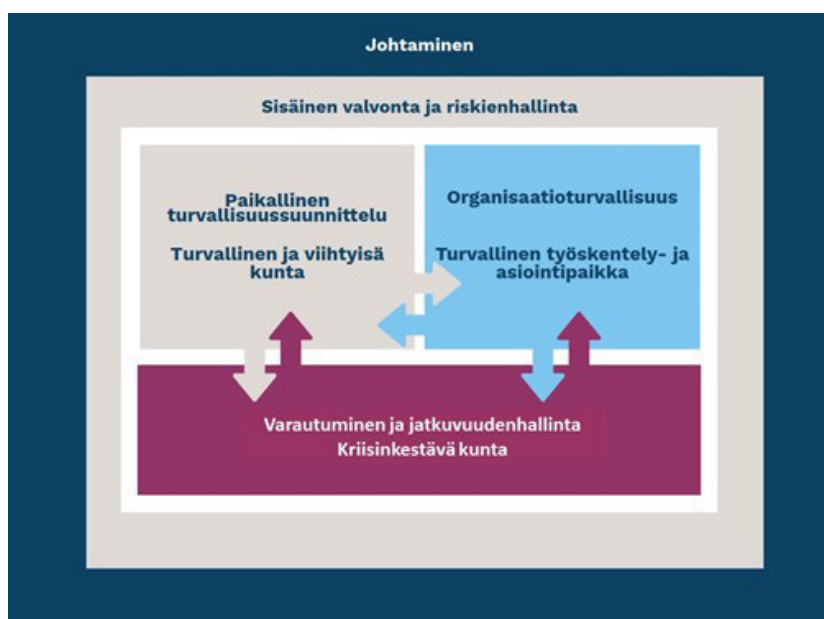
Johtaminen

Sisäinen valvonta ja riskienhallinta

Paikallinen turvallisuussuunnittelu

Turvallinen ja viihtyisä kunta

Organisaatioturvallisuus

Turvallinen työskentely- ja asiointipaikka

Varautuminen ja jatkuvuudenhallinta
Kriisinkestävä kunta